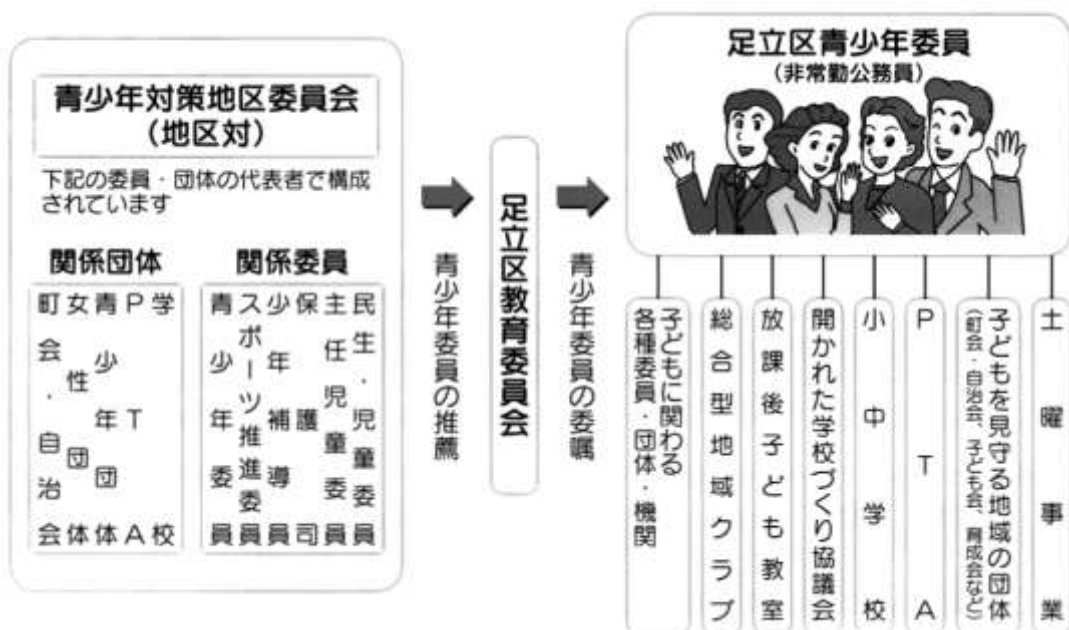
青少年対策地区委員会
(地区対)

下記の委員・団体の代表者で構成されています

関係団体

町会・自治会
女性団体
青少年団体
PTA
学校

関係委員

青少年委員
スポーツ推進委員
少年補導員
保護司
主任児童委員
民生・児童委員

青少年委員の推薦

足立区教育委員会

青少年委員の委嘱

足立区青少年委員
(非常勤公務員)

子どもに関わる各種委員・団体・機関
総合型地域クラブ
放課後子ども教室
開かれた学校づくり協議会
小中学校
PTA
子どもを見守る地域の団体(町会・自治会、子ども会、育成会など)
土曜事業